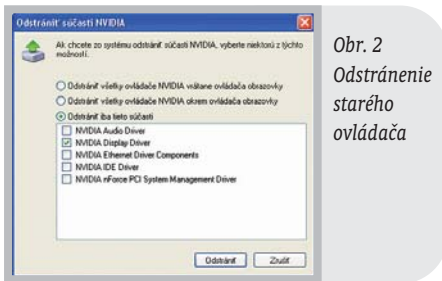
Odstrániť súčasti NVIDIA

Ak chcete zo systému odstrániť súčasti NVIDIA, vyberte niektorú z týchto možností:

Odstrániť všetky ovládače NVIDIA vrátane ovládača obrazovky

Odstrániť všetky ovládače NVIDIA okrem ovládača obrazovky

Odstrániť iba tieto súčasti

NVIDIA Audio Driver

NVIDIA Display Driver

NVIDIA Ethernet Driver Components

NVIDIA IDE Driver

NVIDIA nForce PCI System Management Driver

Odstrániť

Zrušiť

Obr. 2 Odstránenie starého ovládača